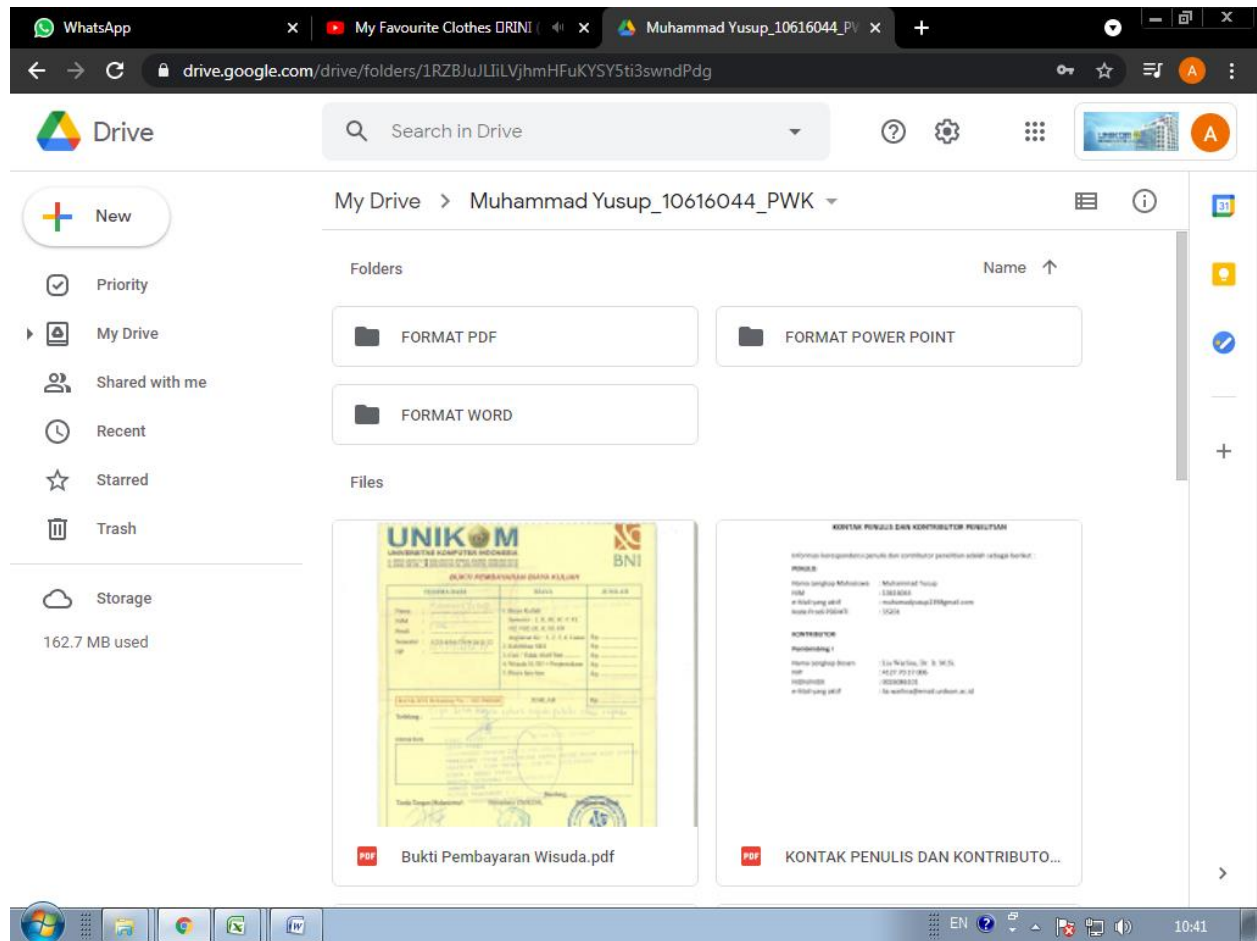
WhatsApp
My Favourite Clothes DRINI (
Muhammad Yusup_10616044_P

drive.google.com/drive/folders/1RZBJuJLIiLVjhmHFuKYSY5ti3swndPdg

Drive
Search in Drive

New
Priority
My Drive
Shared with me
Recent
Starred
Trash
Storage
162.7 MB used

My Drive > Muhammad Yusup_10616044_PWK

Folders
Name

FORMAT PDF
FORMAT POWER POINT
FORMAT WORD

Files

UNIKOM
UNIVERSITAS KOMPUTER INDONESIA
BNI
BUKTI PEMBAYARAN BIAYA KULIAH
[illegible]

KONTAK PENULIS DAN KONTRIBUTOR PENELITIAN
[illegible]
PENULIS
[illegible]
KONTRIBUTOR
Pembimbing 1
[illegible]

Bukti Pembayaran Wisuda.pdf
KONTAK PENULIS DAN KONTRIBUTO...

EN
10:41